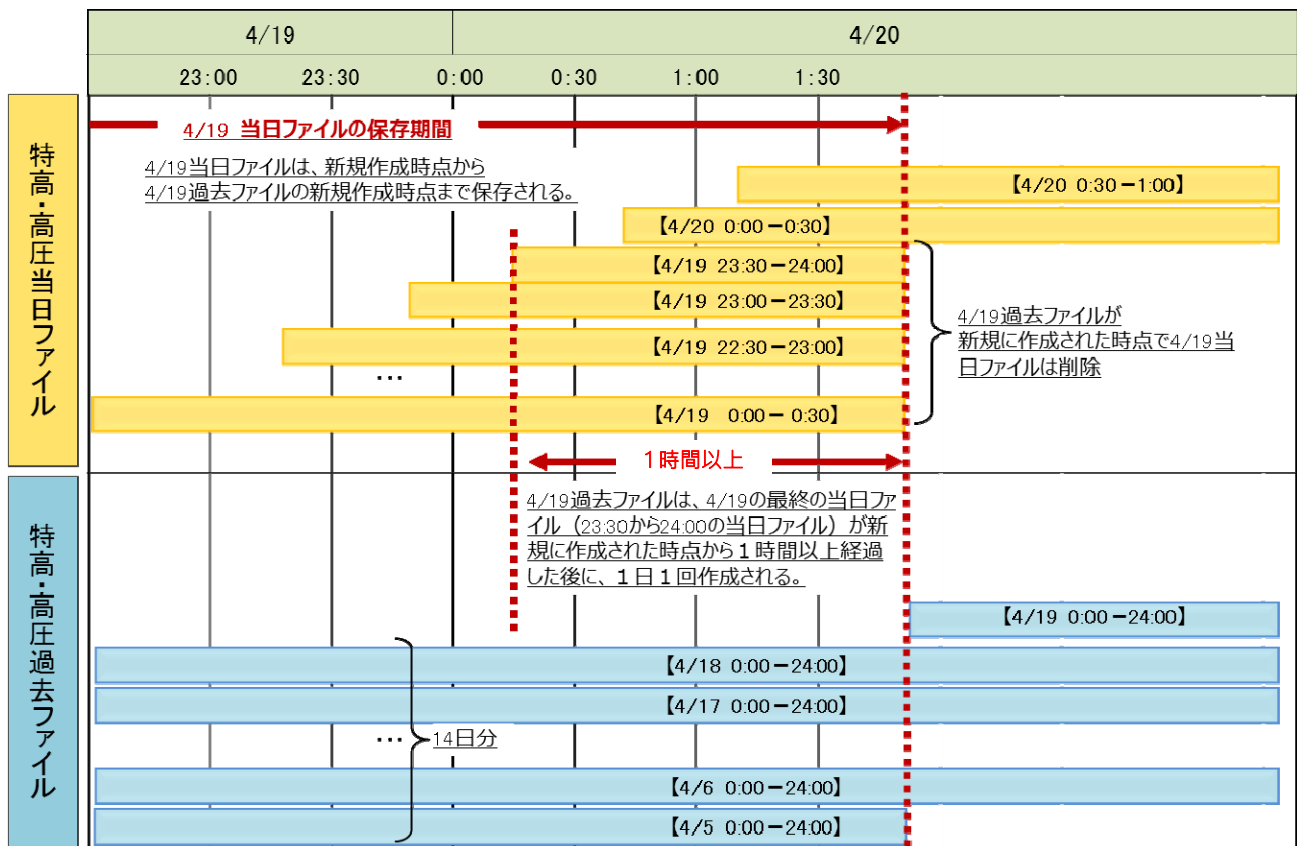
4/19

4/20

23:00 23:30 0:00 0:30 1:00 1:30

特高・高圧当日ファイル

4/19 当日ファイルの保存期間

4/19当日ファイルは、新規作成時点から4/19過去ファイルの新規作成時点まで保存される。

【4/20 0:30ー1:00】

【4/20 0:00ー0:30】

【4/19 23:30ー24:00】

【4/19 23:00ー23:30】

【4/19 22:30ー23:00】

…

【4/19 0:00ー 0:30】

4/19過去ファイルが新規に作成された時点で4/19当日ファイルは削除

1時間以上

特高・高圧過去ファイル

4/19過去ファイルは、4/19の最終の当日ファイル（23:30から24:00の当日ファイル）が新規に作成された時点から1時間以上経過した後に、1日1回作成される。

【4/19 0:00ー24:00】

【4/18 0:00ー24:00】

【4/17 0:00ー24:00】

…

14日分

【4/6 0:00ー24:00】

【4/5 0:00ー24:00】